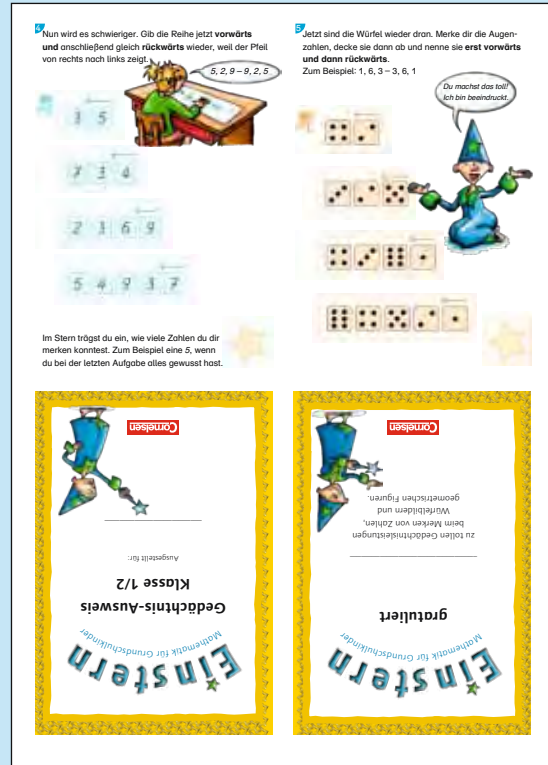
4 Nun wird es schwieriger. Gib die Reihe jetzt **vorwärts und** anschließend gleich **rückwärts** wieder, weil der Pfeil von rechts nach links zeigt.

5, 2, 9 – 9, 2, 5

3 5

7 3 4

2 1 6 9

5 4 9 3 7

5 Jetzt sind die Würfel wieder dran. Merke dir die Augenzahlen, decke sie dann ab und nenne sie **erst vorwärts und dann rückwärts**.
Zum Beispiel: 1, 6, 3 – 3, 6, 1

Du machst das toll! Ich bin beeindruckt.

Im Stern trägst du ein, wie viele Zahlen du dir merken konntest. Zum Beispiel eine 5, wenn du bei der letzten Aufgabe alles gewusst hast.

Cornelsen

Ausgestellt für:

Gedächtnis-Ausweis
Klasse 1/2

Mathematik für Grundschulkinder
Einstern

Cornelsen

zu tollen Gedächtnisleistungen beim Merken von Zahlen, Würfelbildern und geometrischen Figuren.

gratuliert

Mathematik für Grundschulkinder
Einstern